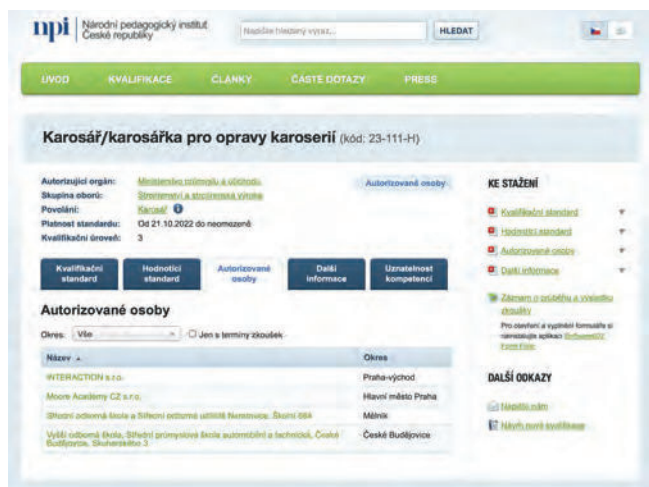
npi Národní pedagogický institut České republiky

Napište hledaný výraz...

HLEDAT

ÚVOD KVALIFIKACE ČLÁNKY ČASTÉ DOTAZY PRESS

Karosář/karosářka pro opravy karoserií (kód: 23-111-H)

Autorizující orgán: Ministerstvo průmyslu a obchodu
Skupina oborů: Strojírenství a strojírenská výroba
Povolání: Karosář
Platnost standardu: Od 21.10.2022 do neomezeně
Kvalifikační úroveň: 3

Autorizované osoby

Kvalifikační standard | Hodnoticí standard | Autorizované osoby | Další informace | Uznatelnost kompetencí

Autorizované osoby

Okres: Vše | Jen s termíny zkoušek

| Název | Okres |
|---|---|
| INTERACTION s.r.o. | Praha-východ |
| Moore Academy CZ s.r.o. | Hlavní město Praha |
| Střední odborná škola a Střední odborné učiliště Neratovice, Školní 664 | Mělník |
| Vyšší odborná škola, Střední průmyslová škola automobilní a technická, České Budějovice, Skuherského 3 | České Budějovice |

KE STAŽENÍ

Kvalifikační standard
Hodnoticí standard
Autorizované osoby
Další informace

Záznam o průběhu a výsledku zkoušky
Pro otevření a vyplnění formuláře si nainstalujte aplikaci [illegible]

DALŠÍ ODKAZY

Napište nám
Návrh nové kvalifikace